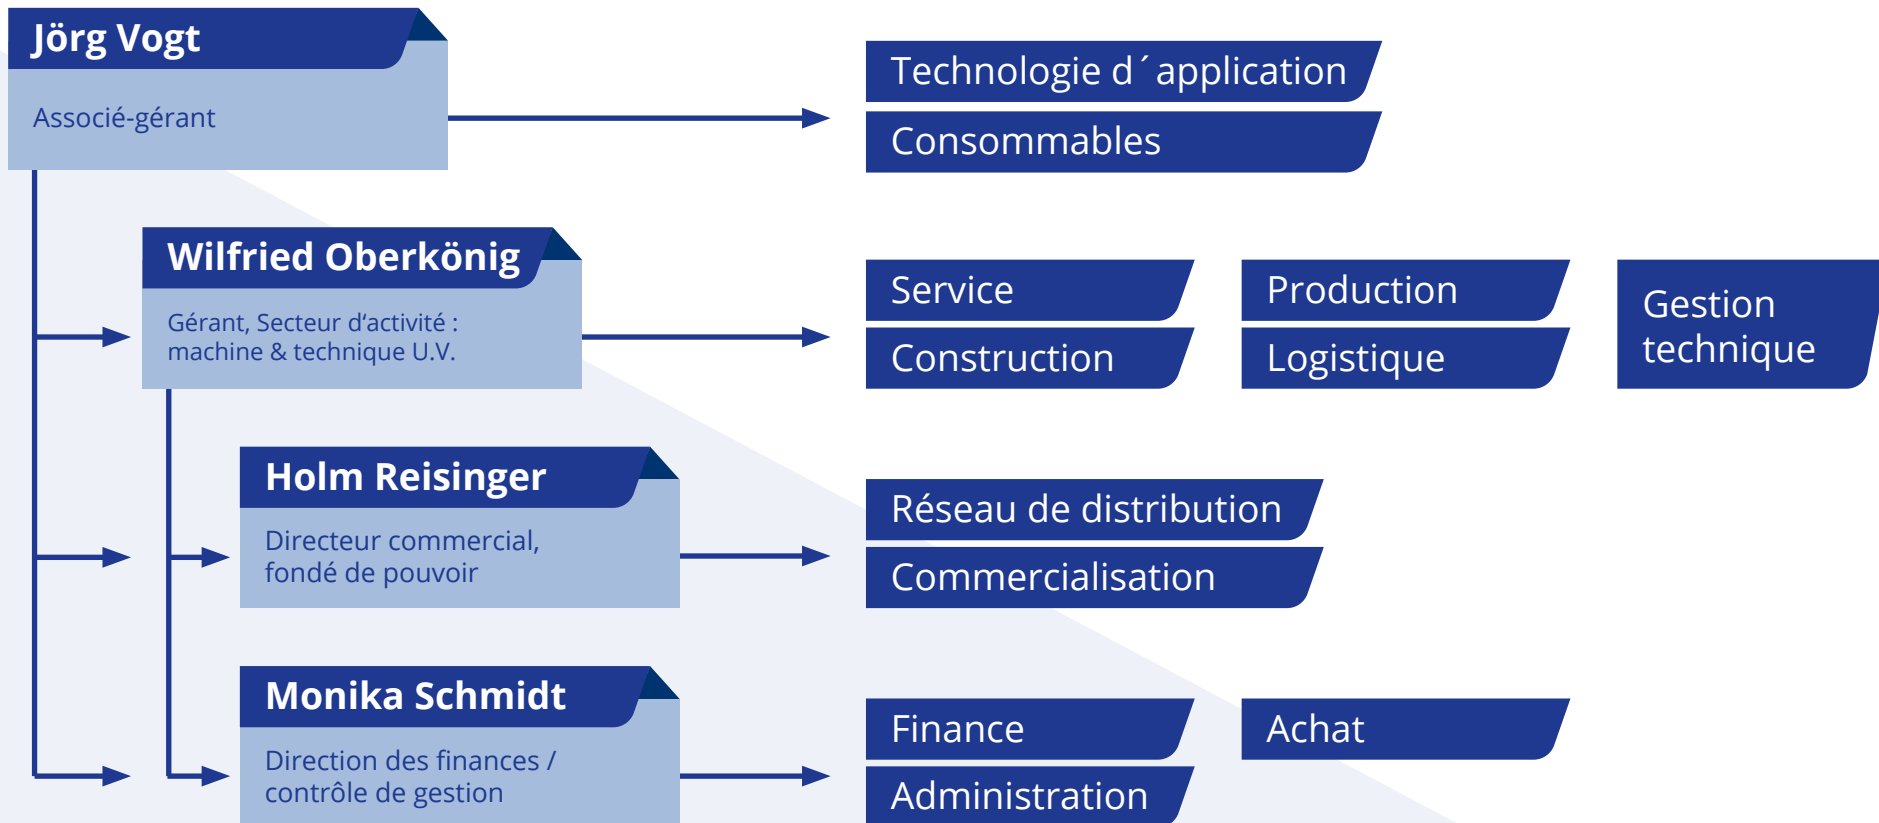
Jörg Vogt

Associé-gérant

Technologie d´application

Consommables

Wilfried Oberkönig

Gérant, Secteur d'activité : machine & technique U.V.

Service

Construction

Production

Logistique

Gestion technique

Holm Reisinger

Directeur commercial, fondé de pouvoir

Réseau de distribution

Commercialisation

Monika Schmidt

Direction des finances / contrôle de gestion

Finance

Administration

Achat